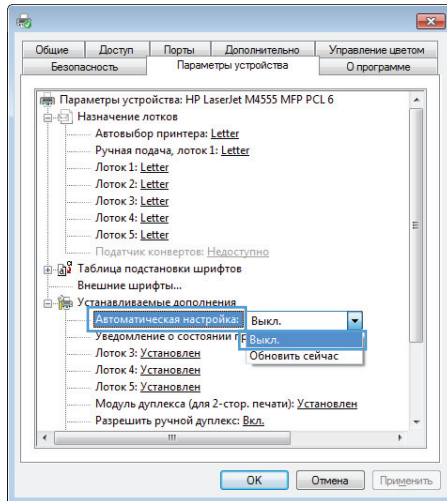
Общие | Доступ | Порты | Дополнительно | Управление цветом
Безопасность | Параметры устройства | О программе

Параметры устройства: HP LaserJet M4555 MFP PCL 6
Назначение лотков
Автовыбор принтера: Letter
Ручная подача, лоток 1: Letter
Лоток 1: Letter
Лоток 2: Letter
Лоток 3: Letter
Лоток 4: Letter
Лоток 5: Letter
Податчик конвертов: Недоступно
Таблица подстановки шрифтов
Внешние шрифты...
Устанавливаемые дополнения
Автоматическая настройка: Выкл.
Уведомление о состоянии п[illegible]
Выкл.
Обновить сейчас
Лоток 3: Установлен
Лоток 4: Установлен
Лоток 5: Установлен
Модуль дуплекса (для 2-стор. печати): Установлен
Разрешить ручной дуплекс: Вкл.

OK | Отмена | Применить